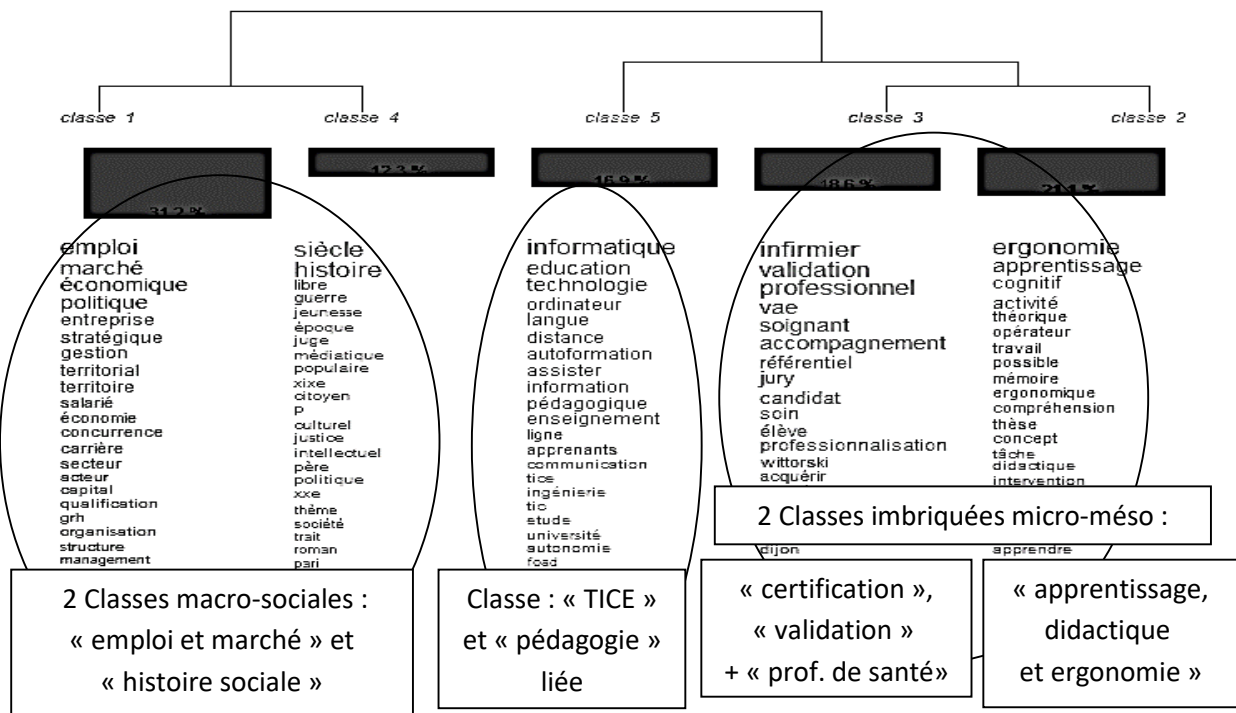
classe 1
classe 4
classe 5
classe 3
classe 2

31,2 %
12,3 %
16,9 %
18,6 %
21,1 %

emploi
marché
économique
politique
entreprise
stratégique
gestion
territorial
territoire
salarié
économie
concurrence
carrière
secteur
acteur
capital
qualification
grh
organisation
structure
management

siècle
histoire
libre
guerre
jeunesse
époque
juge
médiatique
populaire
xixe
citoyen
p
culturel
justice
intellectuel
père
politique
xxe
thème
société
trait
roman
pari

informatique
education
technologie
ordinateur
langue
distance
autoformation
assister
information
pédagogique
enseignement
ligne
apprenants
communication
tice
ingénierie
tic
etude
université
autonomie
foad

infirmier
validation
professionnel
vae
soignant
accompagnement
référentiel
jury
candidat
soin
élève
professionnalisation
wittorski
acquérir
dijon

ergonomie
apprentissage
cognitif
activité
théorique
opérateur
travail
possible
mémoire
ergonomique
compréhension
thèse
concept
tâche
didactique
intervention
apprendre

2 Classes imbriquées micro-méso :

2 Classes macro-sociales : « emploi et marché » et « histoire sociale »

Classe : « TICE » et « pédagogie » liée

« certification », « validation » + « prof. de santé»

« apprentissage, didactique et ergonomie »